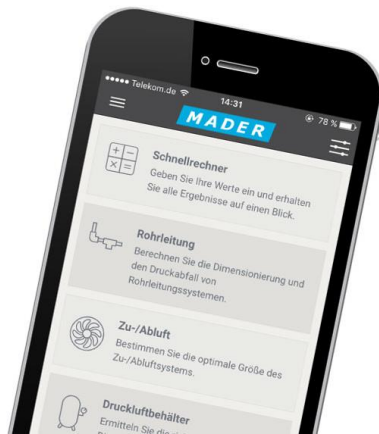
●●●●● Telekom.de
14:31
78 %
MADER

Schnellrechner
Geben Sie Ihre Werte ein und erhalten Sie alle Ergebnisse auf einen Blick.

Rohrleitung
Berechnen Sie die Dimensionierung und den Druckabfall von Rohrleitungssystemen.

Zu-/Abluft
Bestimmen Sie die optimale Größe des Zu-/Abluftsystems.

Druckluftbehälter
Ermitteln Sie di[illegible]